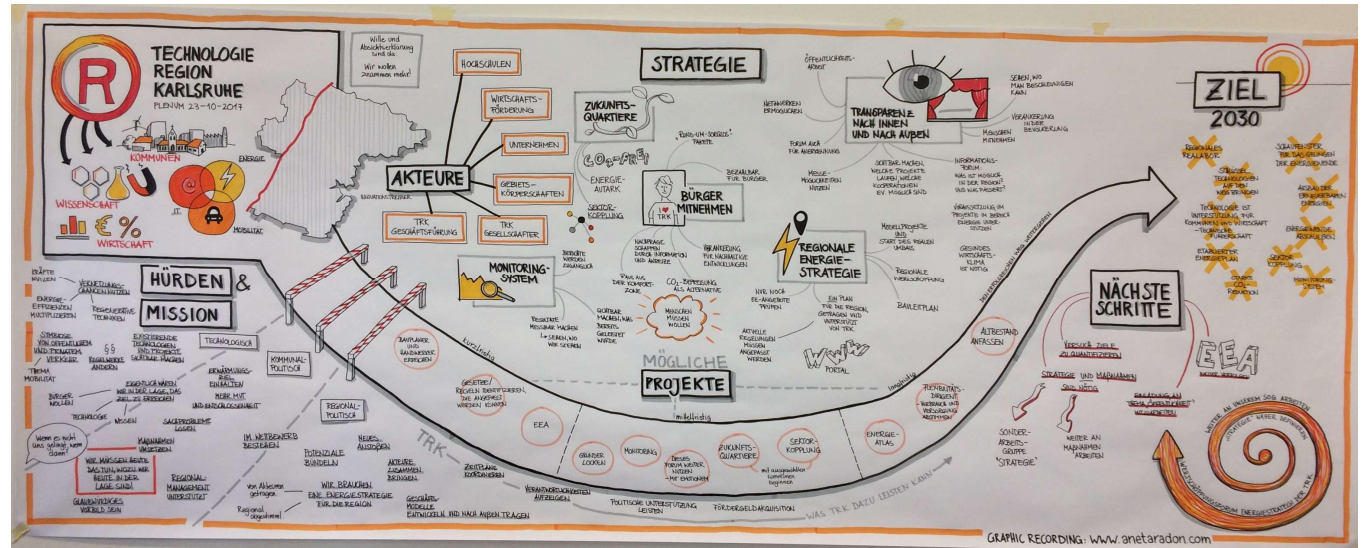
R

TECHNOLOGIE REGION KARLSRUHE
PLENUM 23-10-2017

KOMMUNEN
ENERGIE
WISSENSCHAFT
IT
MOBILITÄT
€ %
WIRTSCHAFT

Wille und Absichtserklärung sind da

Wir wollen zusammen mehr!

HOCHSCHULEN
WIRTSCHAFTS-FÖRDERUNG
UNTERNEHMEN
GEBIETS-KÖRPERSCHAFTEN
TRK GESELLSCHAFTER
TRK GESCHÄFTSFÜHRUNG
AKTEURE

STRATEGIE

ZUKUNFTS-QUARTIERE
"RUND-UM-SORGLOS" PAKETE
$CO_2$-FREI
ENERGIE-AUTARK
SEKTOR-KOPPLUNG
BEZAHLBAR FÜR BÜRGER
BÜRGER MITNEHMEN
TRK

ÖFFENTLICHKEITS-ARBEIT
NETZWERKEN ERMÖGLICHEN
TRANSPARENZ NACH INNEN UND NACH AUßEN
SEHEN, WO MAN BESCHEUNIGEN KANN
VERANKERUNG IN DER BEVÖLKERUNG
MENSCHEN MITNEHMEN
FORUM AUCH FÜR ANERKENNUNG
MESSE-MÖGLICHKEITEN NUTZEN
SICHTBAR MACHEN, WELCHE PROJEKTE LAUFEN, WELCHE KOOPERATIONEN EV. MÖGLICH SIND
INFORMATIONS-FORUM WAS IST MÖGLICH IN DER REGION? WAS WIRD GEMACHT?
VERNETZUNG IM PROJEKTE IM BEREICH ENERGIE UNTERSTÜTZEN

REGIONALE ENERGIE-STRATEGIE
MODELLPROJEKTE UND START DES REALEN UMBAUS
GESUNDES WIRTSCHAFTS-KLIMA IST NÖTIG
REGIONALE VERSORGUNG
BAULEITPLAN
EIN PLAN FÜR DIE REGION, GETRAGEN UND UNTERSTÜTZT VON TRK
NUR NOCH EE-ANGEBOTE PRÜFEN
AKTUELLE REGELUNGEN MÜSSEN ANGEPASST WERDEN
PORTAL

MONITORING-SYSTEM
INDIVIDUELLE MEHRWERTE ERKENNEN
NACHFRAGE SCHAFFEN DURCH INFORMATION UND ANREIZE
VERANKERUNG FÜR NACHHALTIGE ENTWICKLUNGEN
"RAUS AUS DER KOMFORTZONE"
$CO_2$-BEPREISUNG ALS ALTERNATIVE
REALISTISCHE MESSBARE MACHEN, SEHEN, WO WIR STEHEN
SICHTBAR MACHEN, WAS BEREITS GELEISTET WURDE
MENSCHEN MÜSSEN WOLLEN

ZIEL 2030
REGIONALES REALLABOR
STRATEGIE TECHNOLOGIEN AUF DEN WEG BRINGEN
SCHAUFENSTER FÜR DAS GELINGEN DER ENERGIEWENDE
TECHNOLOGIE IST UNTERSTÜTZUNG FÜR KOMMUNEN UND WIRTSCHAFT - TECHNISCHE LANDSCHAFT
AUSBAU DER ERNEUERBAREN ENERGIEN
ERNEUERBARE ENERGIEN REGIONALEN
ETABLIERTER ENERGIEPLAN
SEKTOR-KOPPLUNG
SENKT $CO_2$-REDUKTION
MOBILITÄT

NÄCHSTE SCHRITTE
VERSUCH ZIELE ZU QUANTIFIZIEREN
STRATEGIE UND MAßNAHMEN SIND NÖTIG
EINLADUNG AN "REGIA ÖFFENTLICHE" MITARBEITEN
EEA
SONDER-ARBEITS-GRUPPE "STRATEGIE"
WEITER AN MAßNAHMEN ARBEITEN
WEITER AN UNSEREM SOLL ARBEITEN
"STRATEGIE" WEITER SCHREIBEN
WERTSCHÖPFUNGSPOTENZIAL ENERGIESTRATEGIE FÜR TRK
ALTBESTAND ANFASSEN

HÜRDEN & MISSION
KRÄFTE BÜNDELN
VERNETZUNGS-CHANCEN NUTZEN
ENERGIE-EFFIZIENZ MULTIPLIZIEREN
REGENERATIVE TECHNIKEN
SYMBIOSE VON ÖFFENTLICHEM UND PRIVATEM VERKEHR
THEMA MOBILITÄT
§§ REGELWERKE ÄNDERN
EXISTIERENDE TECHNOLOGIEN UND PROJEKTE SICHTBAR MACHEN
TECHNOLOGISCH
KOMMUNAL-POLITISCH
EIGENTLICH WÄREN WIR IN DER LAGE, DAS ZIEL ZU ERREICHEN
ERNÄHRUNGS-ZIEL EINHALTEN
MEHR MUT UND ENTSCHLOSSENHEIT
BÜRGER WOLLEN
TECHNOLOGIE
WISSEN
SACHPROBLEME LÖSEN
REGIONAL-POLITISCH
Wenn es nicht was gelingt, wem dann?
WIR MÜSSEN BEREIT DAS TUN, WOZU WIR BEREIT IN DER LAGE SIND!
MAßNAHMEN UMSETZEN
GLAUBWÜRDIGES VORBILD SEIN
REGIONAL-MANAGEMENT UNTERSTÜTZT
IM WETTBEWERB BESTEHEN
POTENZIALE BÜNDELN
NEUES AUSLOTEN
AKTEURE ZUSAMMEN BRINGEN
Von Akteuren getragen
Regional abgestimmt
WIR BRAUCHEN EINE ENERGIESTRATEGIE FÜR DIE REGION
GESCHÄFTS-MODELLE ENTWICKELN UND NACH AUßEN TRAGEN
ZEITPLAN KOORDINIEREN
VERANTWORTLICHKEITEN AUFZEIGEN
POLITISCHE UNTERSTÜTZUNG LEISTEN
FÖRDERGELDAKQUISITION

MÖGLICHE PROJEKTE
kurzfristig
mittelfristig
langfristig
BAUPLANER UND HANDWERKER EINBINDEN
GESETZE/ REGELN IDENTIFIZIEREN, DIE ANGEPASST WERDEN KÖNNEN
EEA
GRÜNDER LOCKEN
MONITORING
DIESES FORUM WEITER NUTZEN - MIT EINSTIEG
ZUKUNFTS-QUARTIERE
SEKTOR-KOPPLUNG
mit ausgewählten Kommunen beginnen
ENERGIE-ATLAS
FLEXIBILITÄTS-DIENSTE WÄRMEMARKT UND VERSORGUNG
TRK
WAS TRK DAZU LEISTEN KANN

GRAPHIC RECORDING: www.anetaradon.com